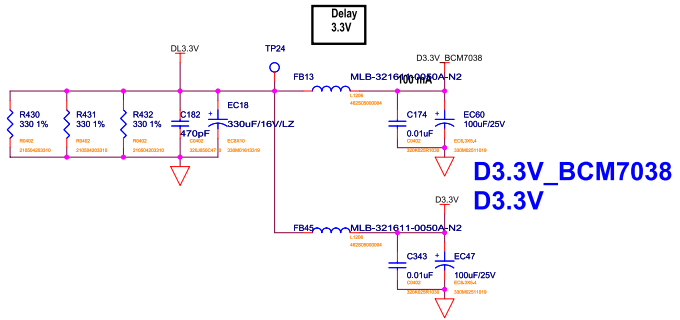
Delay
3.3V

DL3.3V

TP24

D3.3V_BCM7038

FB13

MLB-321611-0050A-N2

100 mA

L3216

462500000084

R430
330 1%
R0402
2100940003310

R431
330 1%
R0402
2100940003310

R432
330 1%
R0402
2100940003310

C182
470pF
C0402

EC18
330uF/16V/LZ
EC8X10

C174
0.01uF
C0402

EC80
100uF/25V
EC6.3X5.4

D3.3V_BCM7038
D3.3V

D3.3V

FB45

MLB-321611-0050A-N2

L3216

462500000084

C343
0.01uF
C0402

EC47
100uF/25V
EC6.3X5.4